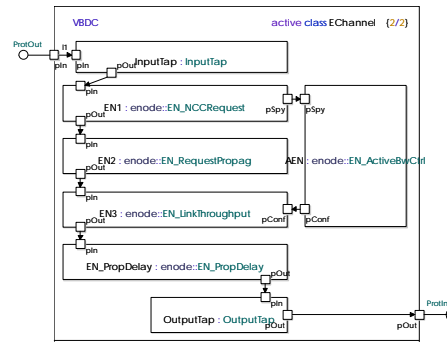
VBDC

active class EChannel {2/2}

ProtOut

I1

pIn

pIn

pOut

InputTap : InputTap

pIn

EN1 : enode::EN_NCCRequest

pSpy

pSpy

pOut

pIn

EN2 : enode::EN_RequestPropag

AEN : enode::EN_ActiveBwCtrl

pOut

pIn

EN3 : enode::EN_LinkThroughput

pConf

pConf

pOut

pIn

EN_PropDelay : enode::EN_PropDelay

pOut

pIn

OutputTap : OutputTap

pOut

pOut

ProtIn